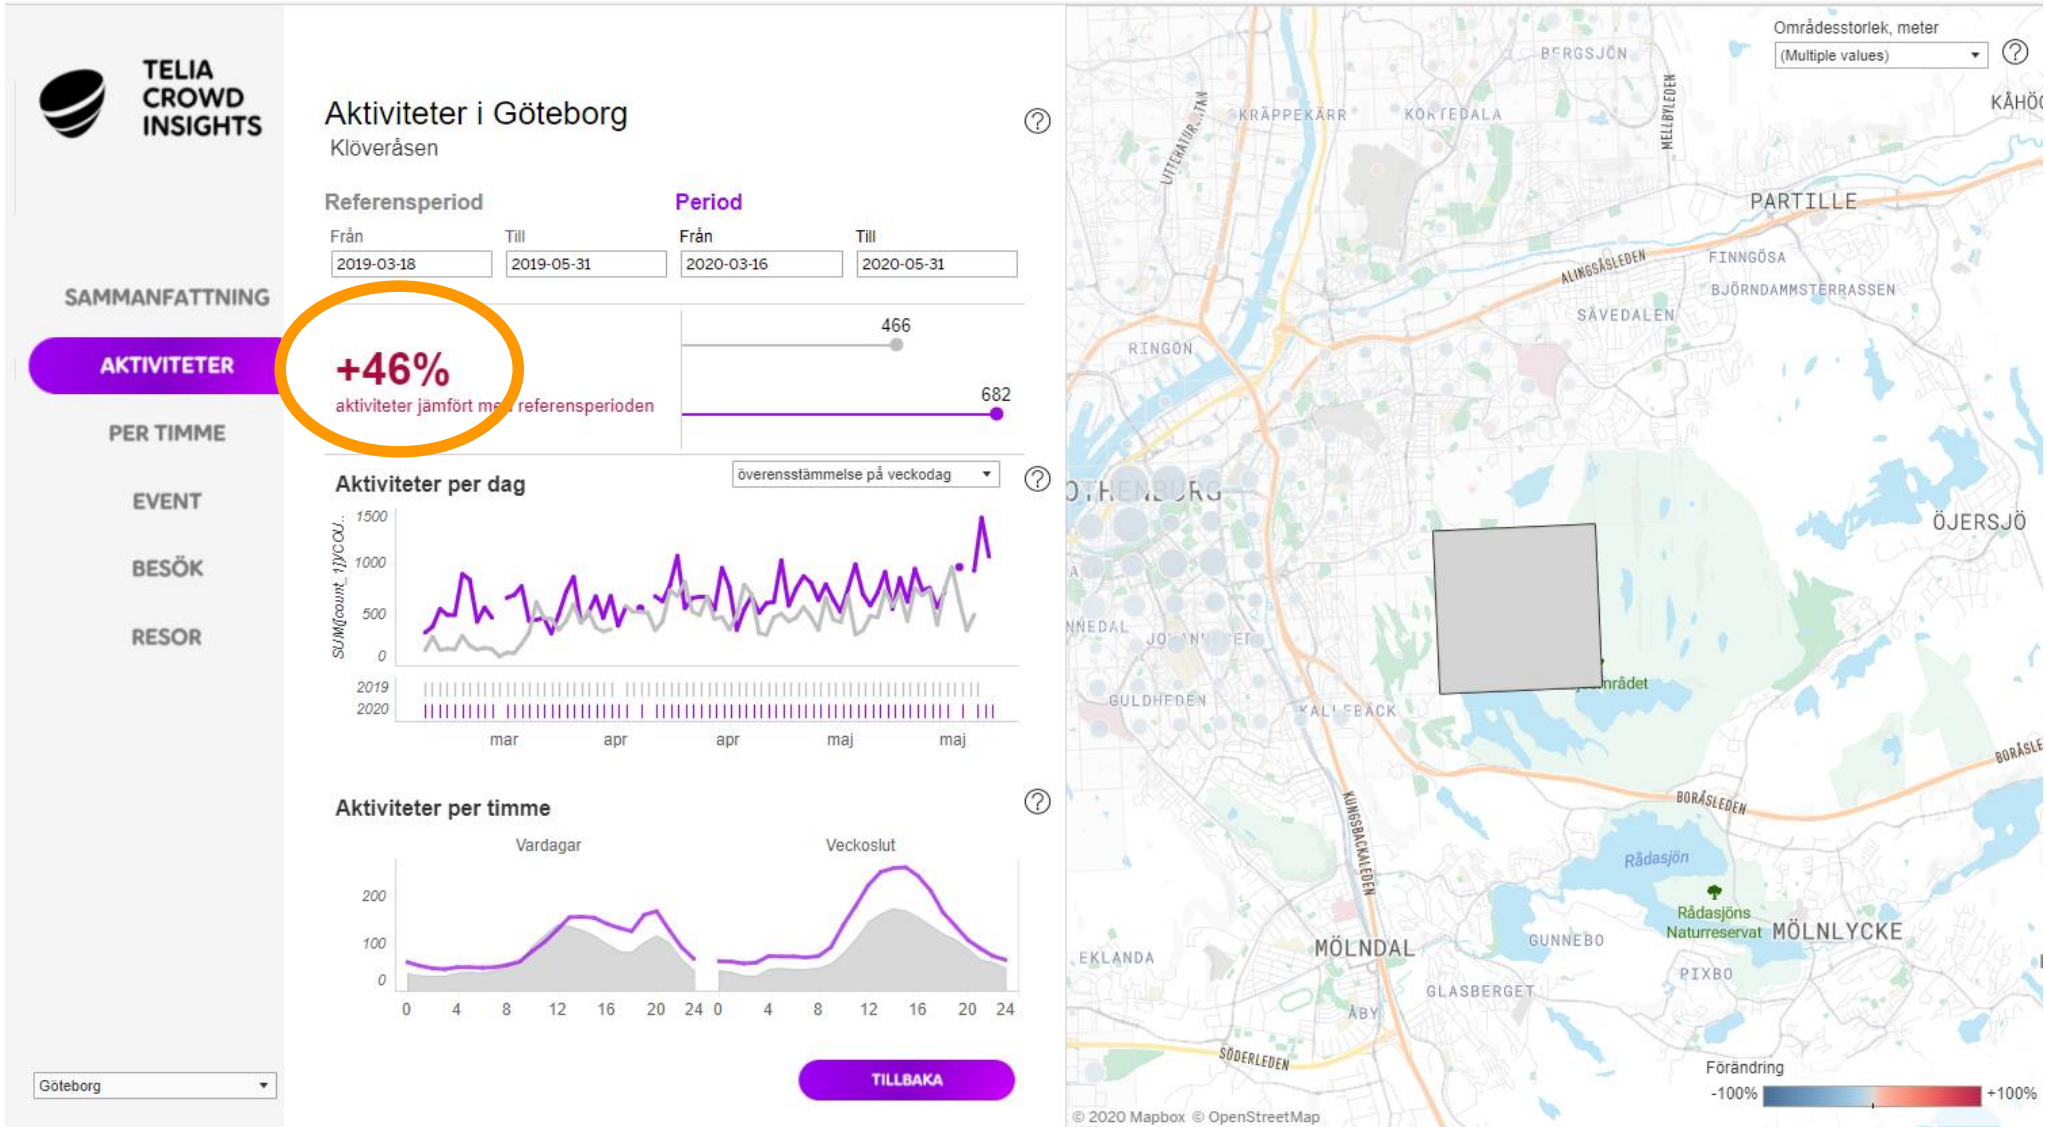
TELIA CROWD INSIGHTS

SAMMANFATTNING
AKTIVITETER
PER TIMME
EVENT
BESÖK
RESOR

Göteborg

Aktiviteter i Göteborg
Klöveråsen

Referensperiod
Från 2019-03-18
Till 2019-05-31

Period
Från 2020-03-16
Till 2020-05-31

+46%
aktiviteter jämfört med referensperioden

466
682

Aktiviteter per dag
överensstämmelse på veckodag

SUM([count_1])COU..
1500
1000
500
0
2019
2020
mar apr apr maj maj

Aktiviteter per timme
Vardagar
Veckoslut
200
100
0
0 4 8 12 16 20 24 0 4 8 12 16 20 24

TILLBAKA

Områdesstorlek, meter
(Multiple values)

BERGSJÖN
KRÄPPEKÄRR
KORTEDALA
MELLBYLEDEN
LITTERATURGATAN
KÅHÖG
PARTILLE
ALINGSÅSLEDEN
FINNGÖSA
BJÖRNDAMMSTERRASSEN
SÄVEDALEN
RINGON
GÖTHENBURG
ÖJERSJÖ
NNEDAL
JOHANNEBERG
GULDHEDEN
KALLEBÄCK
området
BORÅSLEDEN
BORÅSLEDEN
KUNGSBACKALEDEN
Rådasjön
Rådasjöns Naturreservat
MÖLNLYCKE
EKLANDA
MÖLNDAL
GUNNEBO
PIXBO
GLASBERGET
ÅBY
SÖDERLEDEN

Förändring
-100%
+100%

© 2020 Mapbox © OpenStreetMap